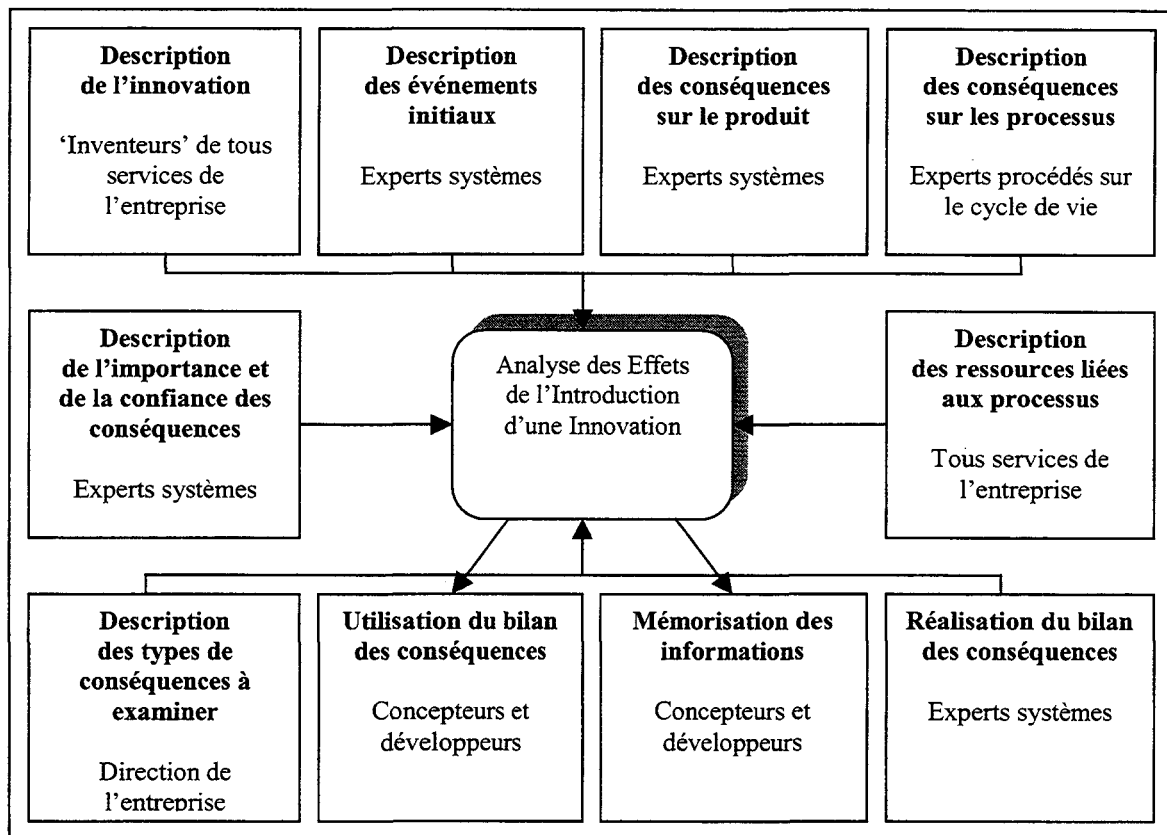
**Description de l'innovation**

'Inventeurs' de tous services de l'entreprise

**Description des événements initiaux**

Experts systèmes

**Description des conséquences sur le produit**

Experts systèmes

**Description des conséquences sur les processus**

Experts procédés sur le cycle de vie

**Description de l'importance et de la confiance des conséquences**

Experts systèmes

Analyse des Effets de l'Introduction d'une Innovation

**Description des ressources liées aux processus**

Tous services de l'entreprise

**Description des types de conséquences à examiner**

Direction de l'entreprise

**Utilisation du bilan des conséquences**

Concepteurs et développeurs

**Mémorisation des informations**

Concepteurs et développeurs

**Réalisation du bilan des conséquences**

Experts systèmes